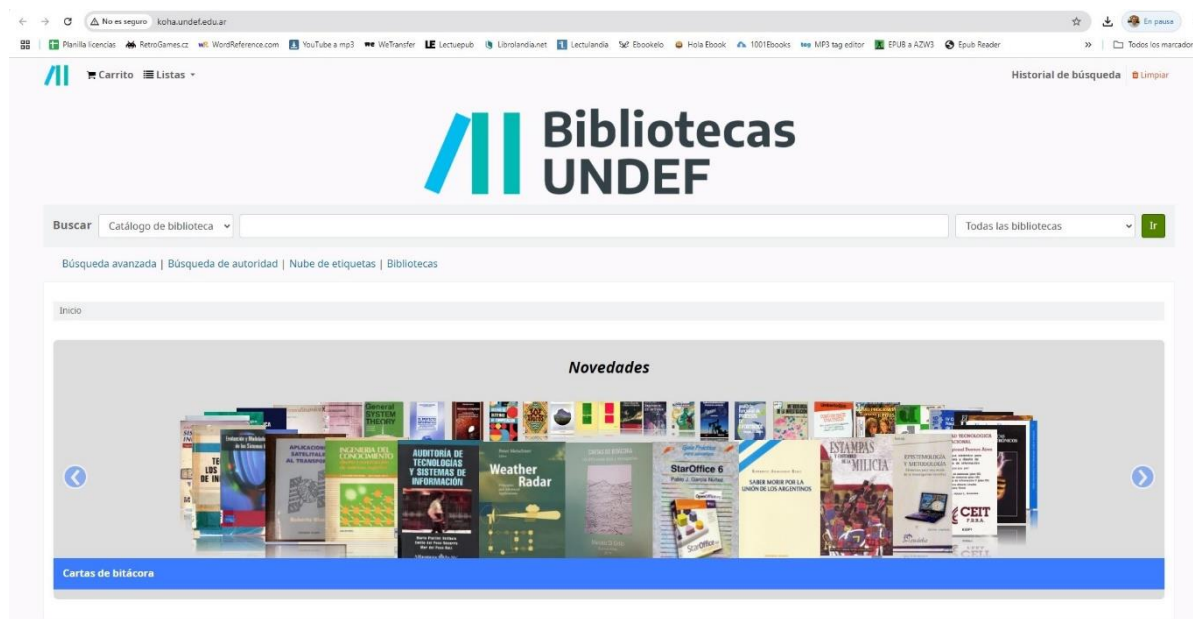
No es seguro koha.undef.edu.ar

En pausa

Planilla licencias RetroGames.cz WordReference.com YouTube a mp3 WeTransfer Lectuepub Librolandia.net Lectulandia Ebookelo Hola Ebook 1001Ebooks MP3 tag editor EPUB a AZW3 Epub Reader » Todos los marcador

Carrito Listas

Historial de búsqueda Limpiar

Bibliotecas UNDEF

Buscar Catálogo de biblioteca Todas las bibliotecas Ir

Búsqueda avanzada | Búsqueda de autoridad | Nube de etiquetas | Bibliotecas

Inicio

Novedades

General System Theory

Aplicaciones satelitales al transporte

Ingeniería del conocimiento

Auditoría de tecnologías y sistemas de información

Weather Radar

Cartas de bitácora

StarOffice 6

Saber morir por la unión de los argentinos

Estampas de la milicia

Epistemología y metodología

CEIT

Cartas de bitácora